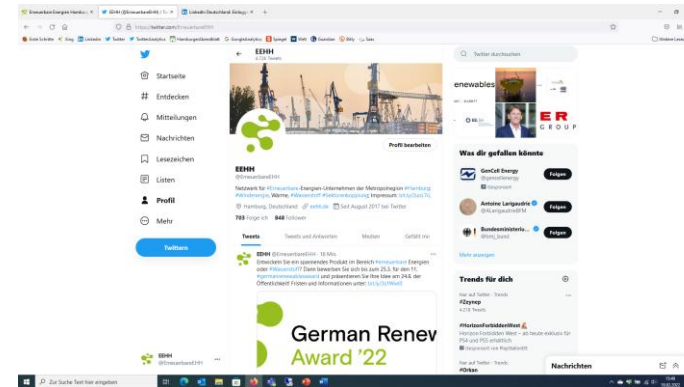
Erneuerbare Energien Hambu × EEHH (@ErneuerbareEHH) / Tw × LinkedIn Deutschland: Anlegg × +

https://twitter.com/ErneuerbareEHH

Erste Schritte Xing LinkedIn Twitter Twitteranalytics HamburgerSonntagsblatt Google Analytics Spiegel Welt Guardian Bildy Zeit

Andere Lesez

Startseite
Entdecken
Mitteilungen
Nachrichten
Lesezeichen
Listen
Profil
Mehr
Twittern

EEHH
@ErneuerbareEHH

EEHH
4.726 Tweets

Profil bearbeiten

EEHH
@ErneuerbareEHH

Netzwerk für #Erneuerbare-Energien-Unternehmen der Metropolregion #Hamburg #Windenergie, Wärme, #Wasserstoff #Sektorenkopplung Impressum: bit.ly/3sdi7Ki

Hamburg, Deutschland eehh.de Seit August 2017 bei Twitter

783 Folge ich 848 Follower

Tweets Tweets und Antworten Medien Gefällt mir

EEHH @ErneuerbareEHH · 18 Min.
Entwickeln Sie ein spannendes Produkt im Bereich #erneuerbare Energien oder #Wasserstoff? Dann bewerben Sie sich bis zum 25.3. für den 11. #germanrenewablesaward und präsentieren Sie Ihre Idee am 24.6. der Öffentlichkeit! Fristen und Informationen unter: bit.ly/3sYWexE

German Renew
Award '22

Twitter durchsuchen

enewables

E R
GROUP

Was dir gefallen könnte

GenCell Energy
@gencellenergy
Gesponsert
Folgen

Antoine Larigaudrie
@ALarigaudrieBFM
Folgen

Bundesministeriu...
@bmi_bund
Folgen

Mehr anzeigen

Trends für dich

Nur auf Twitter · Trends
#Zeynep
4.218 Tweets

#HorizonForbiddenWest
Horizon Forbidden West – ab heute exklusiv für PS4 und PS5 erhältlich
Gesponsert von PlayStationDE

Nur auf Twitter · Trends
#Orban

Nachrichten

Zur Suche Text hier eingeben

12:09
18.02.2022